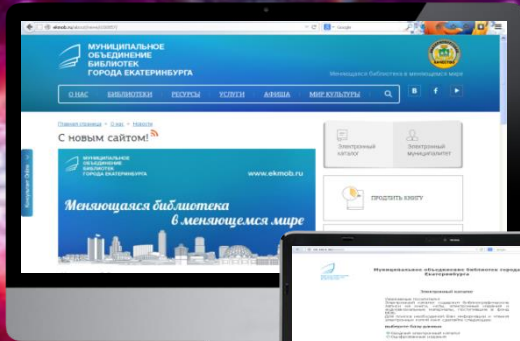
ekmob.ru

Google

МУНИЦИПАЛЬНОЕ ОБЪЕДИНЕНИЕ БИБЛИОТЕК ГОРОДА ЕКАТЕРИНБУРГА

Меняющаяся библиотека в меняющемся мире

О НАС
БИБЛИОТЕКИ
РЕСУРСЫ
УСЛУГИ
АФИША
МИР КУЛЬТУРЫ

Главная страница » О нас » Новости

С новым сайтом!

МУНИЦИПАЛЬНОЕ ОБЪЕДИНЕНИЕ БИБЛИОТЕК ГОРОДА ЕКАТЕРИНБУРГА

www.ekmob.ru

Меняющаяся библиотека в меняющемся мире

Электронный каталог

Электронный муниципалитет

ПРОДЛИТЬ КНИГУ

Задать вопрос Эйке

Муниципальное объединение библиотек города Екатеринбурга

Электронный каталог

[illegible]